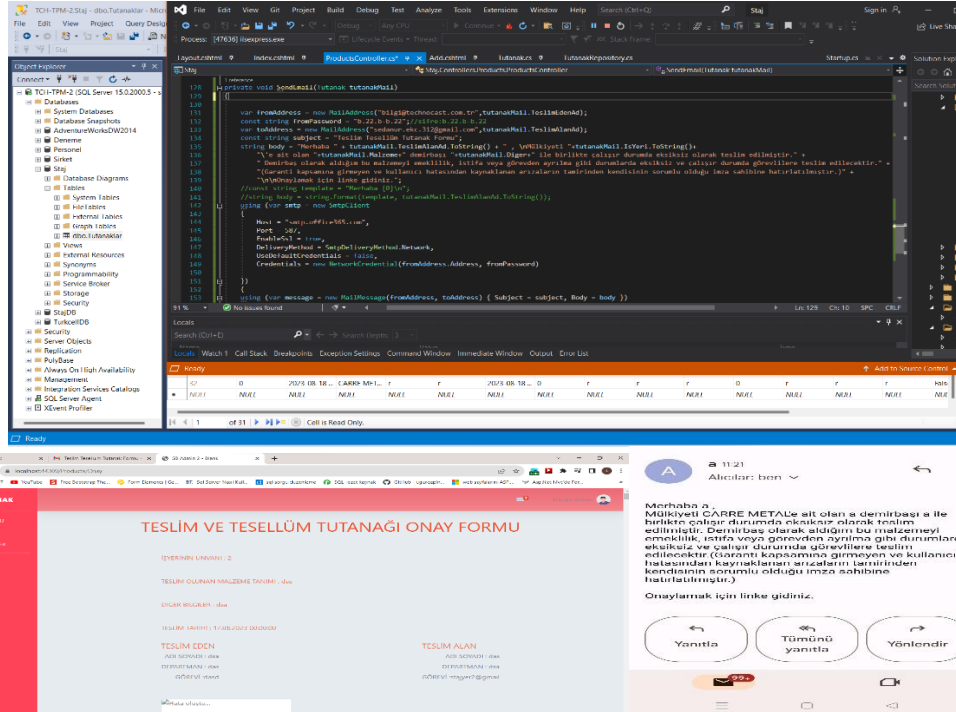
TCH-TPM-2.Staj - dbo.Tutanaklar - Micr
File Edit View Project Query Design
Object Explorer
Connect
TCH-TPM-2 (SQL Server 15.0.2000.5 - s
Databases
System Databases
Database Snapshots
AdventureWorksDW2014
Deneme
Personel
Sirket
Staj
Database Diagrams
Tables
System Tables
FileTables
External Tables
Graph Tables
dbo.Tutanaklar
Views
External Resources
Synonyms
Programmability
Service Broker
Storage
Security
StajDB
TurkcellDB
Security
Server Objects
Replication
PolyBase
Always On High Availability
Management
Integration Services Catalogs
SQL Server Agent
XEvent Profiler

File Edit View Git Project Build Debug Test Analyze Tools Extensions Window Help Search (Ctrl+Q) Staj Sign in Live Share
Process: [47636] iisexpress.exe Lifecycle Events Thread: Stack Frame:
Layout.cshtml Index.cshtml ProductsController.cs* Add.cshtml Tutanak.cs TutanakRepository.cs Startup.cs
Staj Staj.Controllers.ProductsController SendEmail(Tutanak tutanakMail)
1 reference
private void SendEmail(Tutanak tutanakMail)
{
var fromAddress = new MailAddress("bilgi@technocast.com.tr",tutanakMail.TeslimEdenAd);
const string fromPassword = "b.22.b.b.22";//sifre:b.22.b.b.22
var toAddress = new MailAddress("sedanur.ekc.312@gmail.com",tutanakMail.TeslimAlanAd);
const string subject = "Teslim Tesellüm Tutanak Formu";
string body = "Merhaba " + tutanakMail.TeslimAlanAd.ToString() + " , \nMülkiyeti "+tutanakMail.IsYeri.ToString()+
"\'e ait olan "+tutanakMail.Malzeme+" demirbası "+tutanakMail.Diger+" ile birlikte çalışır durumda eksiksiz olarak teslim edilmiştir." +
" Demirbaş olarak aldığım bu malzemeyi emeklilik, istifa veya görevden ayrılma gibi durumlarda eksiksiz ve çalışır durumda görevlilere teslim edilecektir." +
"(Garanti kapsamına girmeyen ve kullanıcı hatasından kaynaklanan arızaların tamirinden kendisinin sorumlu olduğu imza sahibine hatırlatılmıştır.)" +
"\n\nOnaylamak için linke gidiniz.";
//const string template = "Merhaba {0}\n";
//string body = string.Format(template, tutanakMail.TeslimAlanAd.ToString());
using (var smtp = new SmtpClient
{
Host = "smtp.office365.com",
Port = 587,
EnableSsl = true,
DeliveryMethod = SmtpDeliveryMethod.Network,
UseDefaultCredentials = false,
Credentials = new NetworkCredential(fromAddress.Address, fromPassword)
})
{
using (var message = new MailMessage(fromAddress, toAddress) { Subject = subject, Body = body })
91 % No issues found Ln: 129 Ch: 10 SPC CRLF
Locals
Search (Ctrl+E) Search Depth: 3
Locals Watch 1 Call Stack Breakpoints Exception Settings Command Window Immediate Window Output Error List
Ready Add to Source Control
| 27 | 0 | 2023.08.18 ... | CARRE METAL | r | r | 2023.08.18 ... | r | r | 0 | r | r | False |
|---|---|---|---|---|---|---|---|---|---|---|---|---|
| NULL | NULL | NULL | NULL | NULL | NULL | NULL | NULL | NULL | NULL | NULL | NULL | NULL |
1 of 31 Cell is Read Only.
Ready

localhost:44369/Products/Onay
TESLİM VE TESELLÜM TUTANAĞI ONAY FORMU
İŞYERİNİN UNVANI : 2
TESLİM OLUNAN MALZEME TANIMI : dss
DİĞER BİLGİLER : dsa
TESLİM TARİHİ : 17.08.2023 00:00:00
TESLİM EDEN
ADI SOYADI : dss
DEPARTMAN : dss
GÖREVİ: dsss
TESLİM ALAN
ADI SOYADI : dss
DEPARTMAN : dss
GÖREVİ: rttgyer@gmail
Hata oluştu

11:21
Alıcılar: ben
Merhaba a ,
Mülkiyeti CARRE METAL'e ait olan a demirbaşı a ile birlikte çalışır durumda eksiksiz olarak teslim edilmiştir. Demirbaş olarak aldığım bu malzemeyi emeklilik, istifa veya görevden ayrılma gibi durumlarda eksiksiz ve çalışır durumda görevlilere teslim edilecektir.(Garanti kapsamına girmeyen ve kullanıcı hatasından kaynaklanan arızaların tamirinden kendisinin sorumlu olduğu imza sahibine hatırlatılmıştır.)
Onaylamak için linke gidiniz.
Yanıtla
Tümünü yanıtla
Yönlendir
99+